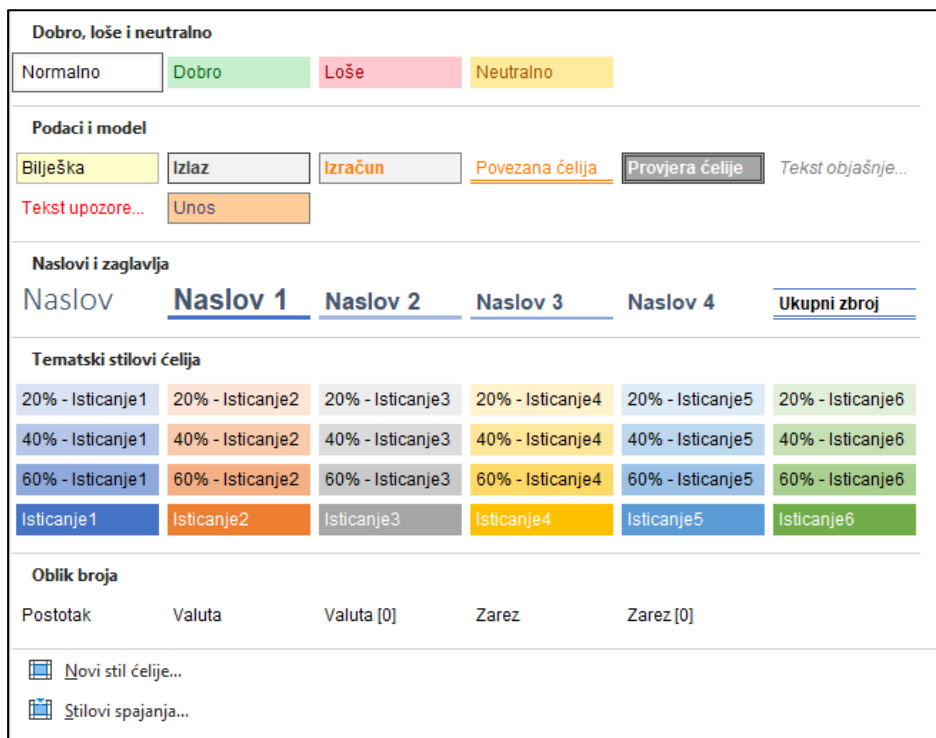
Dobro, loše i neutralno

Normalno Dobro Loše Neutralno

Podaci i model

Bilješka Izlaz Izračun Povezana ćelija Provjera ćelije Tekst objašnje...

Tekst upozore... Unos

Naslovi i zaglavlja

Naslov Naslov 1 Naslov 2 Naslov 3 Naslov 4 Ukupni zbroj

Tematski stilovi ćelija

20% - Isticanje1 20% - Isticanje2 20% - Isticanje3 20% - Isticanje4 20% - Isticanje5 20% - Isticanje6

40% - Isticanje1 40% - Isticanje2 40% - Isticanje3 40% - Isticanje4 40% - Isticanje5 40% - Isticanje6

60% - Isticanje1 60% - Isticanje2 60% - Isticanje3 60% - Isticanje4 60% - Isticanje5 60% - Isticanje6

Isticanje1 Isticanje2 Isticanje3 Isticanje4 Isticanje5 Isticanje6

Oblik broja

Postotak Valuta Valuta [0] Zarez Zarez [0]

Novi stil ćelije...

Stilovi spajanja...